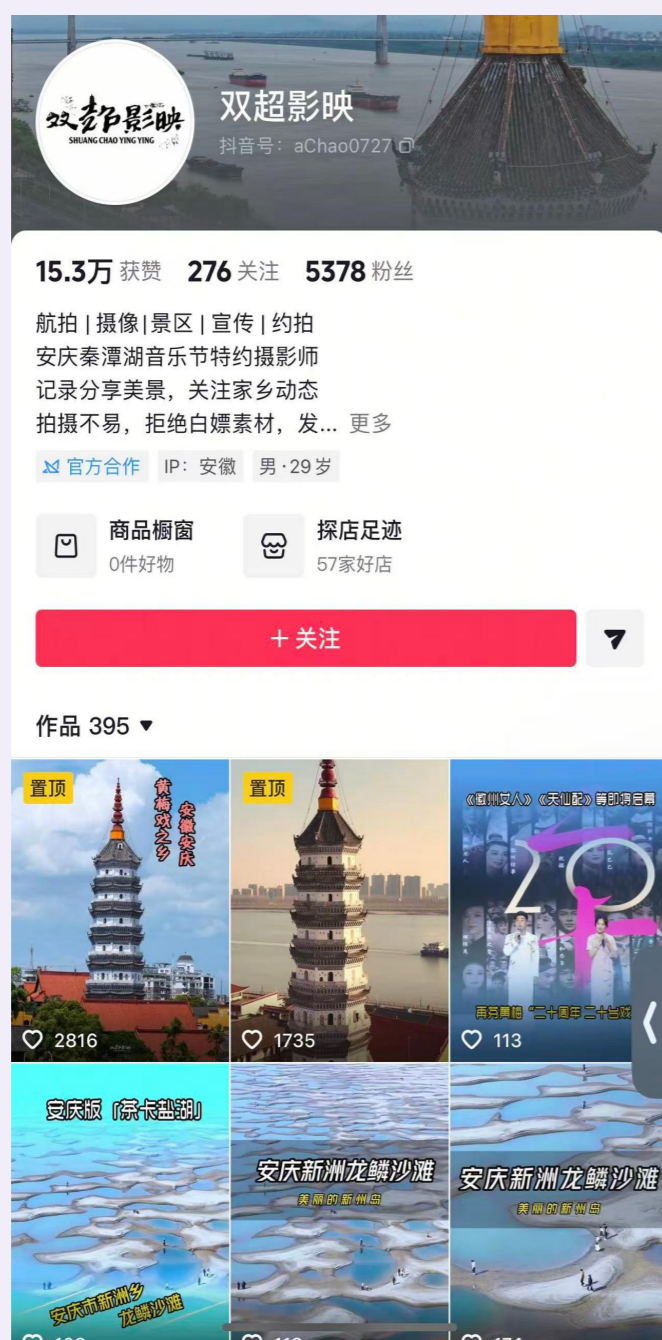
双超影映
SHUANG CHAO YING YING

双超影映
抖音号：aChao0727

15.3万 获赞 276 关注 5378 粉丝

航拍 | 摄像|景区 | 宣传 | 约拍
安庆秦潭湖音乐节特约摄影师
记录分享美景，关注家乡动态
拍摄不易，拒绝白嫖素材，发... 更多

官方合作 IP：安徽 男·29岁

商品橱窗
0件好物

探店足迹
57家好店

+ 关注

作品 395

置顶
黄梅戏之乡
安徽安庆
2816

置顶
1735

《阖州女人》《天仙配》等即将启幕
20
再穷黄梅"二十周年 二十台戏
113

安庆版「茶卡盐湖」
安庆市新洲乡龙鳞沙滩

安庆新洲龙鳞沙滩
美丽的新洲岛

安庆新洲龙鳞沙滩
美丽的新洲岛